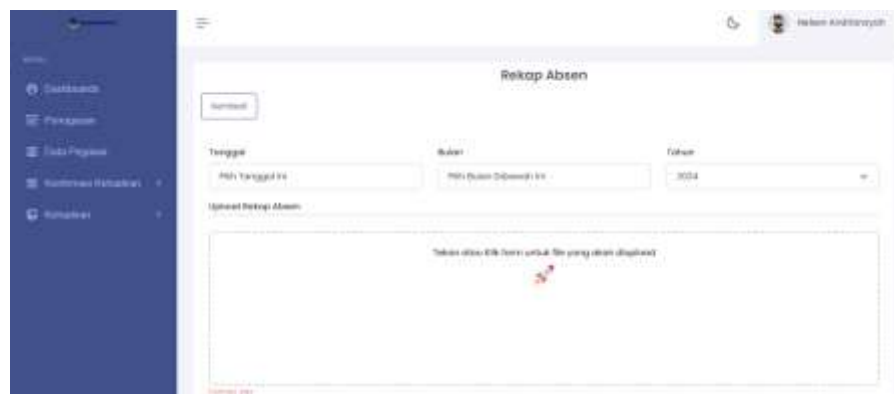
MENU

Dashboard

Pengajuan

Data Pegawai

Konfirmasi Kehadiran

Kehadiran

Helen Andriansyah

Rekap Absen

Kembali

Tanggal

Pilih Tanggal Ini

Bulan

Pilih Bulan Dibawah Ini

Tahun

2024

Upload Rekap Absen

Tekan atau Klik form untuk file yang akan diupload

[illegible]